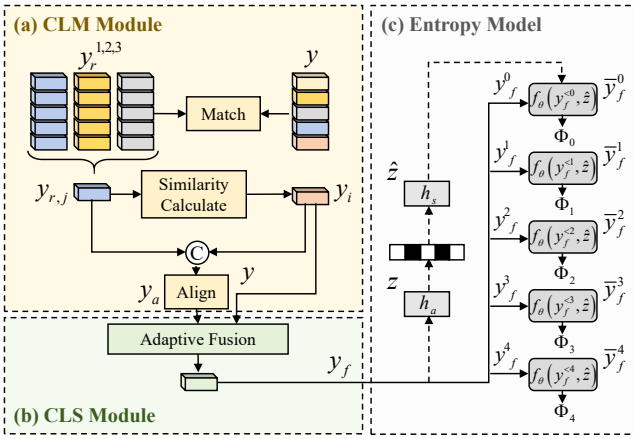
(a) CLM Module

$y_r^{1,2,3}$

$y$

Match

$y_{r,j}$

Similarity Calculate

$y_i$

C

$y_a$

Align

$y$

Adaptive Fusion

$y_f$

(b) CLS Module

(c) Entropy Model

$\hat{z}$

$h_s$

$z$

$h_a$

$y_f^0$

$f_\theta\left(y_f^{<0}, \hat{z}\right)$

$\overline{y}_f^0$

$\Phi_0$

$y_f^1$

$f_\theta\left(y_f^{<1}, \hat{z}\right)$

$\overline{y}_f^1$

$\Phi_1$

$y_f^2$

$f_\theta\left(y_f^{<2}, \hat{z}\right)$

$\overline{y}_f^2$

$\Phi_2$

$y_f^3$

$f_\theta\left(y_f^{<3}, \hat{z}\right)$

$\overline{y}_f^3$

$\Phi_3$

$y_f^4$

$f_\theta\left(y_f^{<4}, \hat{z}\right)$

$\overline{y}_f^4$

$\Phi_4$